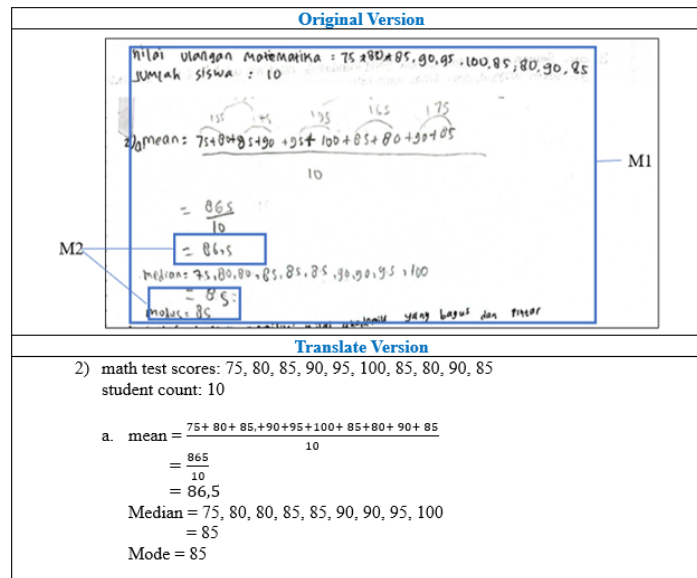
Original Version

nilai ulangan Matematika : 75, 80, 85, 90, 95, 100, 85, 80, 90, 85
jumlah siswa : 10

155 175 165 175
2) mean = 75+80+85+90+95+100+85+80+90+85
10

= 865
10

= 86,5

Median = 75, 80, 80, 85, 85, 85, 90, 90, 95, 100
= 85

Modus = 85

yang bagus dan pintar

M1

M2

Translate Version

2) math test scores: 75, 80, 85, 90, 95, 100, 85, 80, 90, 85
student count: 10

a. mean = $\frac{75+80+85,+90+95+100+85+80+90+85}{10}$
= $\frac{865}{10}$
= 86,5

Median = 75, 80, 80, 85, 85, 90, 90, 95, 100
= 85

Mode = 85